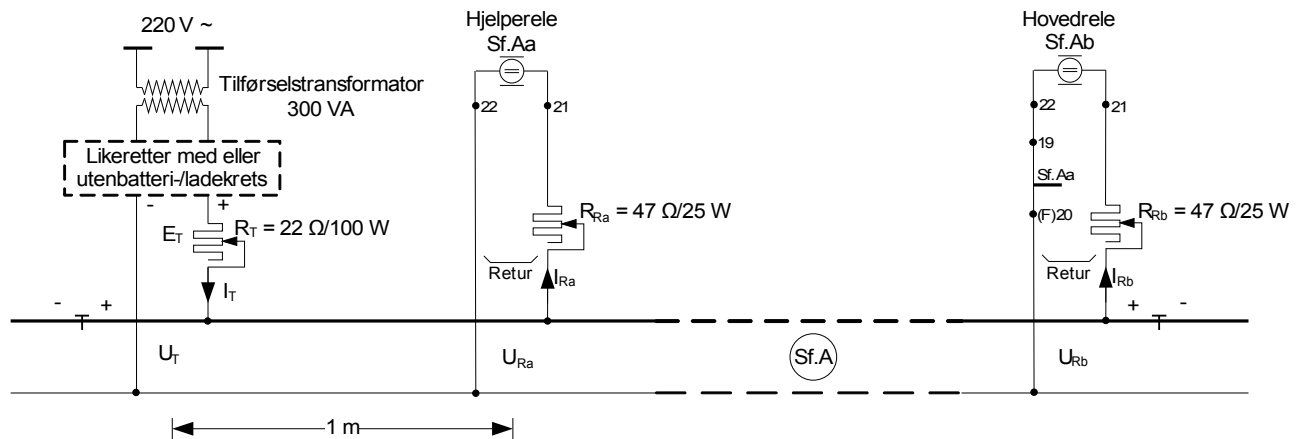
220 V ~

Tilførselstransformator 300 VA

Likeretter med eller utenbatteri-/ladekrets

- +

$E_T$

$R_T$ = 22 Ω/100 W

$I_T$

- +

$U_T$

1 m

Hjelperele Sf.Aa

22 21

$R_{Ra}$ = 47 Ω/25 W

Retur

$I_{Ra}$

$U_{Ra}$

Sf.A

Hovedrele Sf.Ab

22 21

19

Sf.Aa

(F)20

$R_{Rb}$ = 47 Ω/25 W

Retur

$I_{Rb}$

+ -

$U_{Rb}$